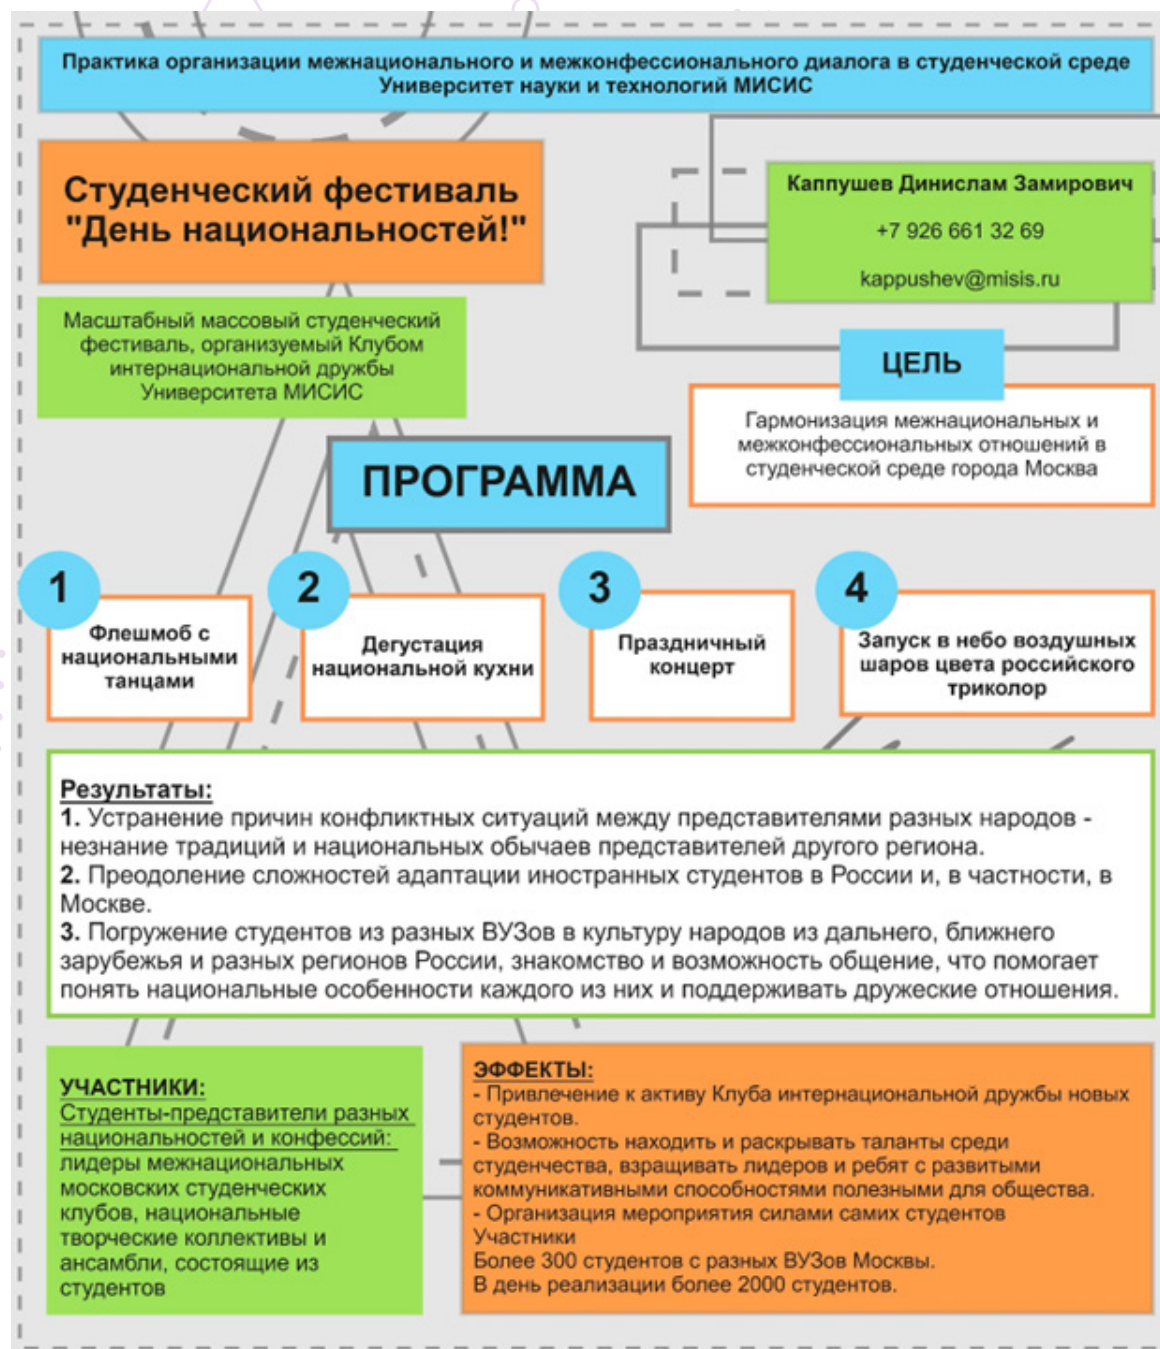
Практика организации межнационального и межконфессионального диалога в студенческой среде
Университет науки и технологий МИСИС

Студенческий фестиваль "День национальностей!"

Каппушев Динислам Замирович
+7 926 661 32 69
kappushev@misis.ru

Масштабный массовый студенческий фестиваль, организуемый Клубом интернациональной дружбы Университета МИСИС

ЦЕЛЬ

Гармонизация межнациональных и межконфессиональных отношений в студенческой среде города Москва

ПРОГРАММА

1
Флешмоб с национальными танцами

2
Дегустация национальной кухни

3
Праздничный концерт

4
Запуск в небо воздушных шаров цвета российского триколор

Результаты:
1. Устранение причин конфликтных ситуаций между представителями разных народов - незнание традиций и национальных обычаев представителей другого региона.
2. Преодоление сложностей адаптации иностранных студентов в России и, в частности, в Москве.
3. Погружение студентов из разных ВУЗов в культуру народов из дальнего, ближнего зарубежья и разных регионов России, знакомство и возможность общение, что помогает понять национальные особенности каждого из них и поддерживать дружеские отношения.

УЧАСТНИКИ:
Студенты-представители разных национальностей и конфессий: лидеры межнациональных московских студенческих клубов, национальные творческие коллективы и ансамбли, состоящие из студентов

ЭФФЕКТЫ:
- Привлечение к активу Клуба интернациональной дружбы новых студентов.
- Возможность находить и раскрывать таланты среди студенчества, взращивать лидеров и ребят с развитыми коммуникативными способностями полезными для общества.
- Организация мероприятия силами самих студентов
Участники
Более 300 студентов с разных ВУЗов Москвы.
В день реализации более 2000 студентов.